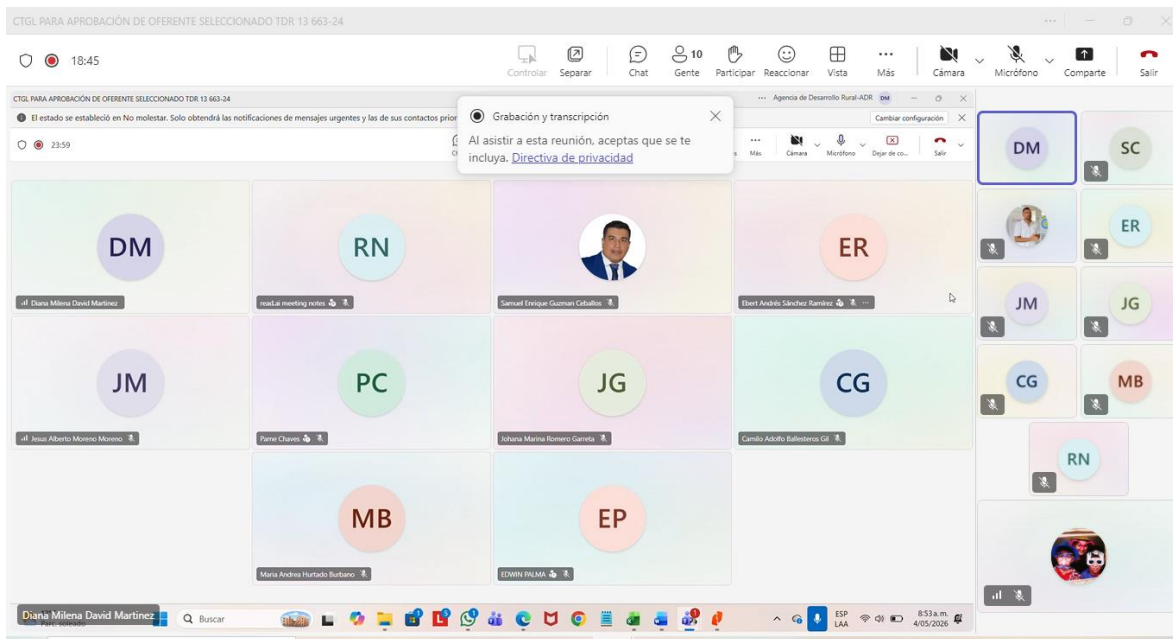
CTGL PARA APROBACIÓN DE OFERENTE SELECCIONADO TDR 13 663-24

18:45

Controlar Separar Chat 10 Gente Participar Reaccionar Vista Más Cámara Micrófono Comparte Salir

CTGL PARA APROBACIÓN DE OFERENTE SELECCIONADO TDR 13 663-24

Agencia de Desarrollo Rural-ADR DM

El estado se estableció en No molestar. Solo obtendrá las notificaciones de mensajes urgentes y las de sus contactos prior

Cambiar configuración

23:59

Más Cámara Micrófono Dejar de co... Salir

Grabación y transcripción

Al asistir a esta reunión, aceptas que se te incluya. Directiva de privacidad

DM
Diana Milena David Martinez

RN
read.ai meeting notes

Samuel Enrique Guzman Ceballos

ER
Ebert Andrés Sánchez Ramírez

JM
Jesus Alberto Moreno Moreno

PC
Pame Chaves

JG
Johana Marina Romero Garreta

CG
Camilo Adolfo Ballesteros Gil

MB
Maria Andrea Hurtado Burbano

EP
EDWIN PALMA

DM SC ER JM JG CG MB RN

Diana Milena David Martinez

Buscar

ESP LAA 8:53 a.m. 4/05/2026